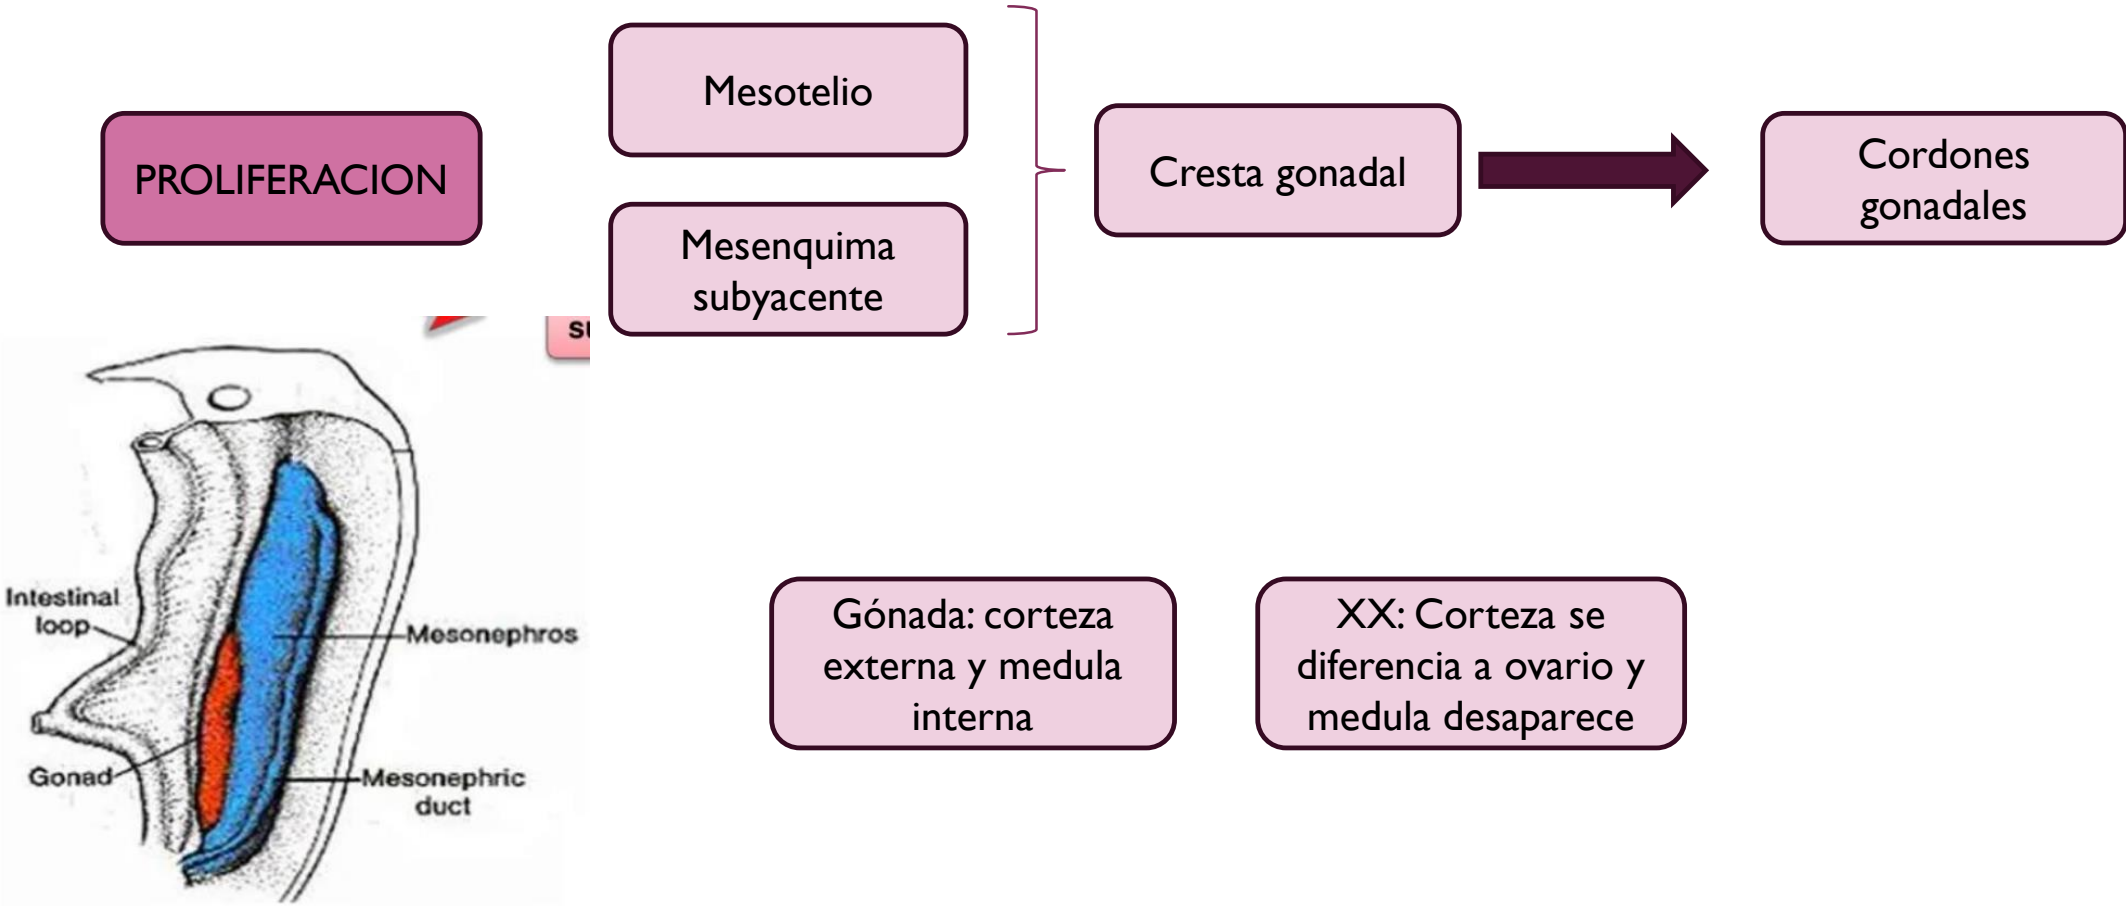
PROLIFERACION

Mesotelio

Mesenquima subyacente

Cresta gonadal

Cordones gonadales

su

Intestinal loop

Mesonephros

Gonad

Mesonephric duct

Gónada: corteza externa y medula interna

XX: Corteza se diferencia a ovario y medula desaparece